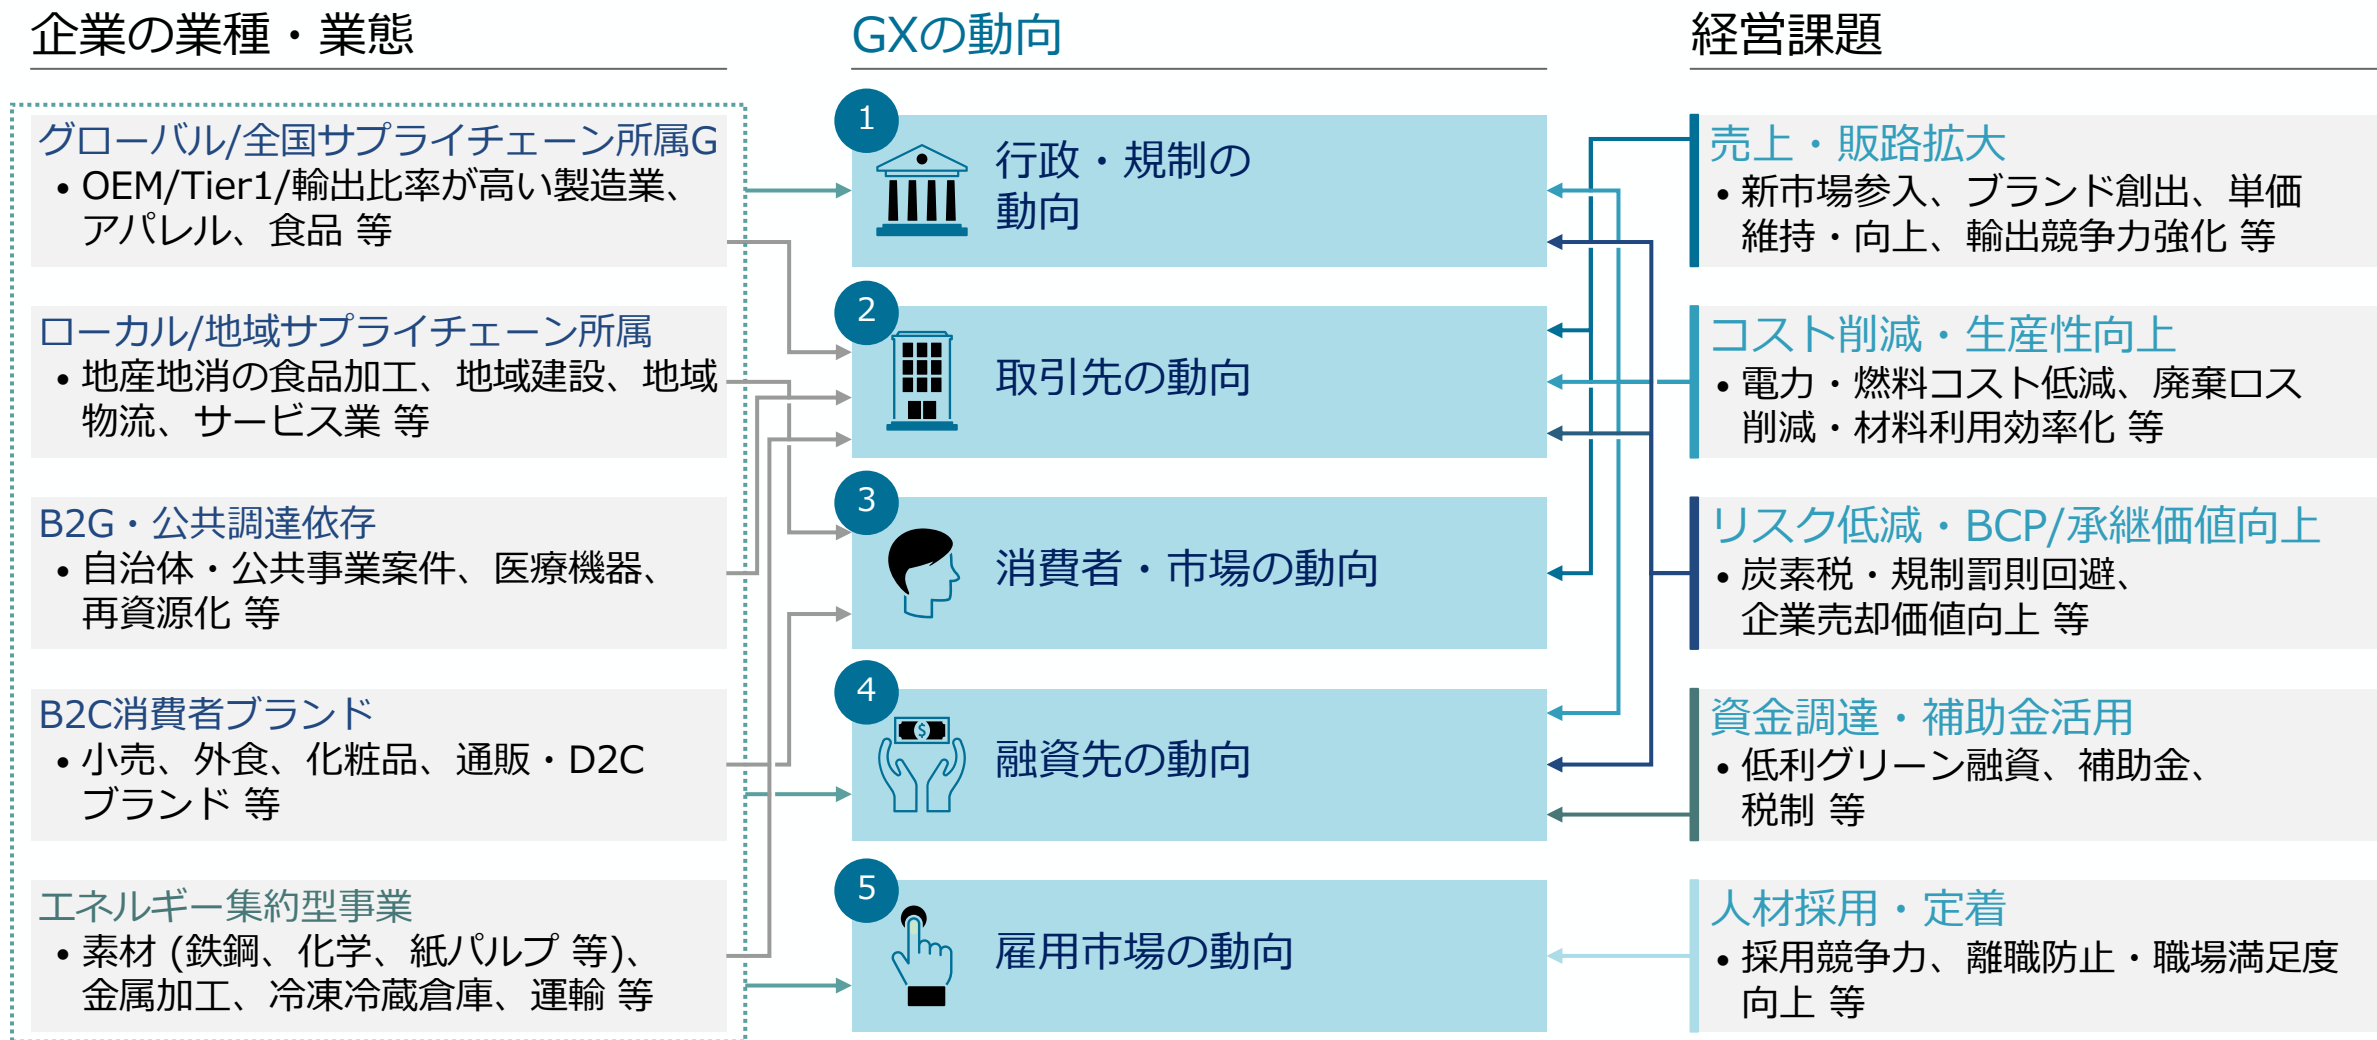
企業の業種・業態

グローバル/全国サプライチェーン所属G
• OEM/Tier1/輸出比率が高い製造業、アパレル、食品 等

ローカル/地域サプライチェーン所属
• 地産地消の食品加工、地域建設、地域物流、サービス業 等

B2G・公共調達依存
• 自治体・公共事業案件、医療機器、再資源化 等

B2C消費者ブランド
• 小売、外食、化粧品、通販・D2Cブランド 等

エネルギー集約型事業
• 素材 (鉄鋼、化学、紙パルプ 等)、金属加工、冷凍冷蔵倉庫、運輸 等

GXの動向

1
行政・規制の動向

2
取引先の動向

3
消費者・市場の動向

4
融資先の動向

5
雇用市場の動向

経営課題

売上・販路拡大
• 新市場参入、ブランド創出、単価維持・向上、輸出競争力強化 等

コスト削減・生産性向上
• 電力・燃料コスト低減、廃棄ロス削減・材料利用効率化 等

リスク低減・BCP/承継価値向上
• 炭素税・規制罰則回避、企業売却価値向上 等

資金調達・補助金活用
• 低利グリーン融資、補助金、税制 等

人材採用・定着
• 採用競争力、離職防止・職場満足度向上 等